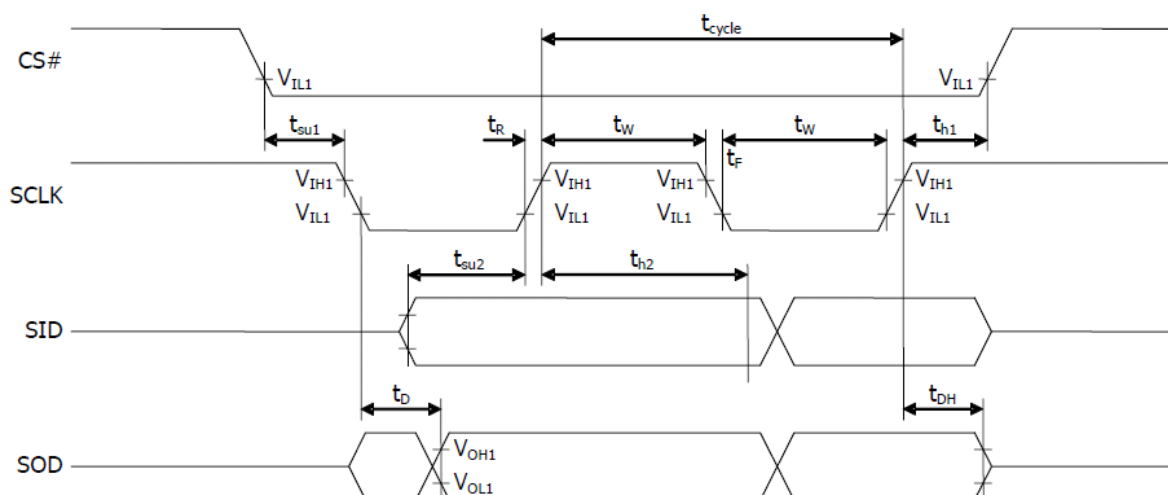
$t_{cycle}$

CS#

$V_{IL1}$

$V_{IL1}$

$t_{su1}$

$t_R$

$t_W$

$t_W$

$t_{h1}$

$t_F$

SCLK

$V_{IH1}$

$V_{IL1}$

$V_{IH1}$

$V_{IL1}$

$V_{IH1}$

$V_{IL1}$

$V_{IH1}$

$V_{IL1}$

$t_{su2}$

$t_{h2}$

SID

$t_D$

$t_{DH}$

SOD

$V_{OH1}$

$V_{OL1}$